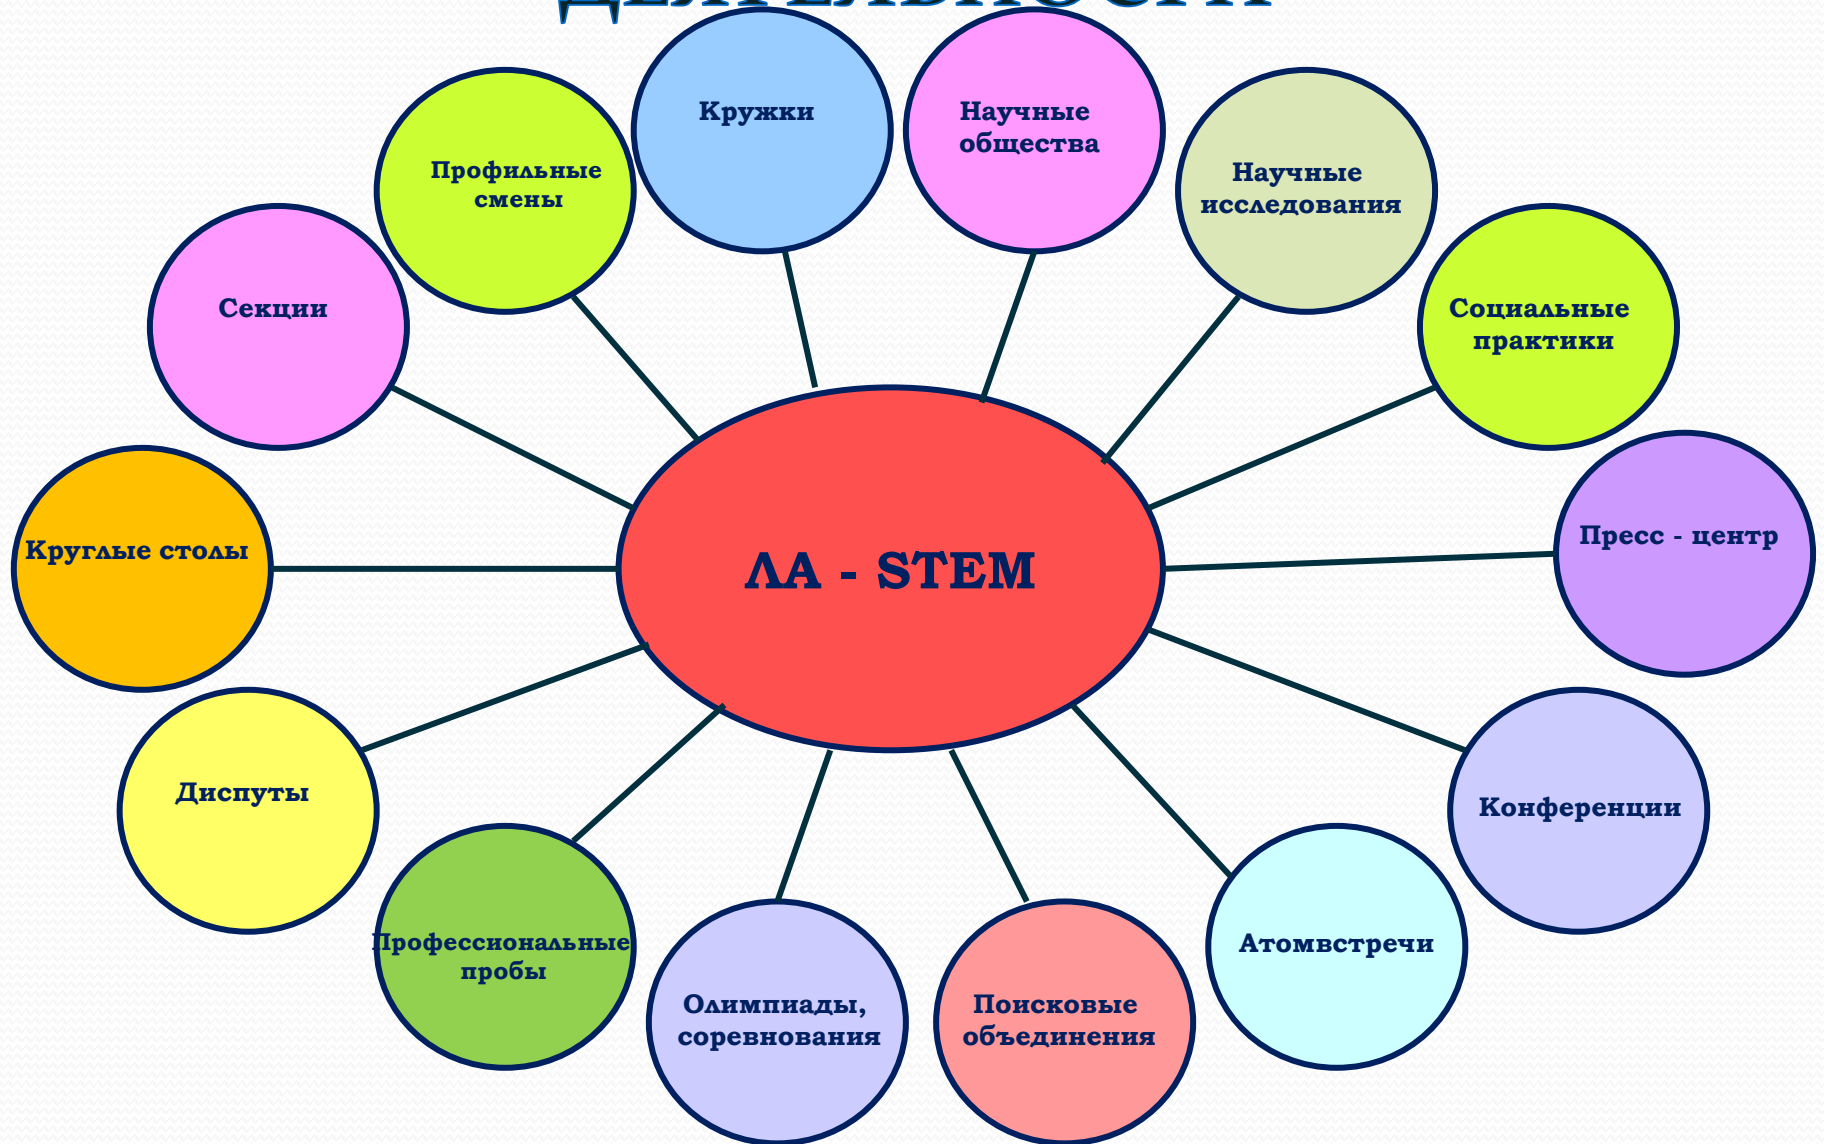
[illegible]

ЛА - STEM

Кружки

Научные общества

Профильные смены

Научные исследования

Секции

Социальные практики

Круглые столы

Пресс - центр

Диспуты

Конференции

Профессиональные пробы

Олимпиады, соревнования

Поисковые объединения

Атомвстречи